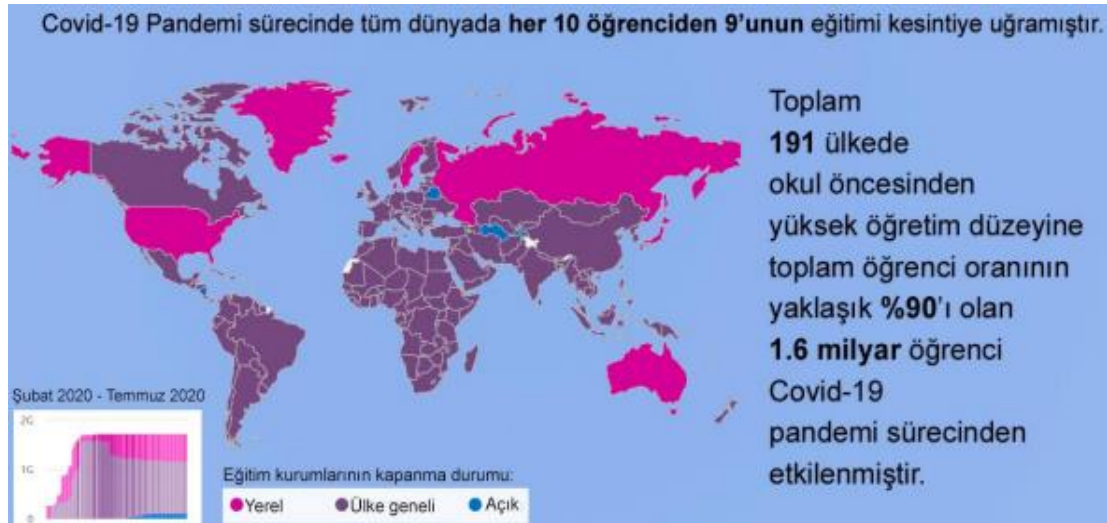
Covid-19 Pandemi sürecinde tüm dünyada **her 10 öğrenciden 9'unun** eğitimi kesintiye uğramıştır.

Toplam **191** ülkede okul öncesinden yüksek öğretim düzeyine toplam öğrenci oranının yaklaşık **%90**'ı olan **1.6 milyar** öğrenci Covid-19 pandemi sürecinden etkilenmiştir.

Şubat 2020 - Temmuz 2020

2G

1G

0

Eğitim kurumlarının kapanma durumu:

Yerel

Ülke geneli

Açık